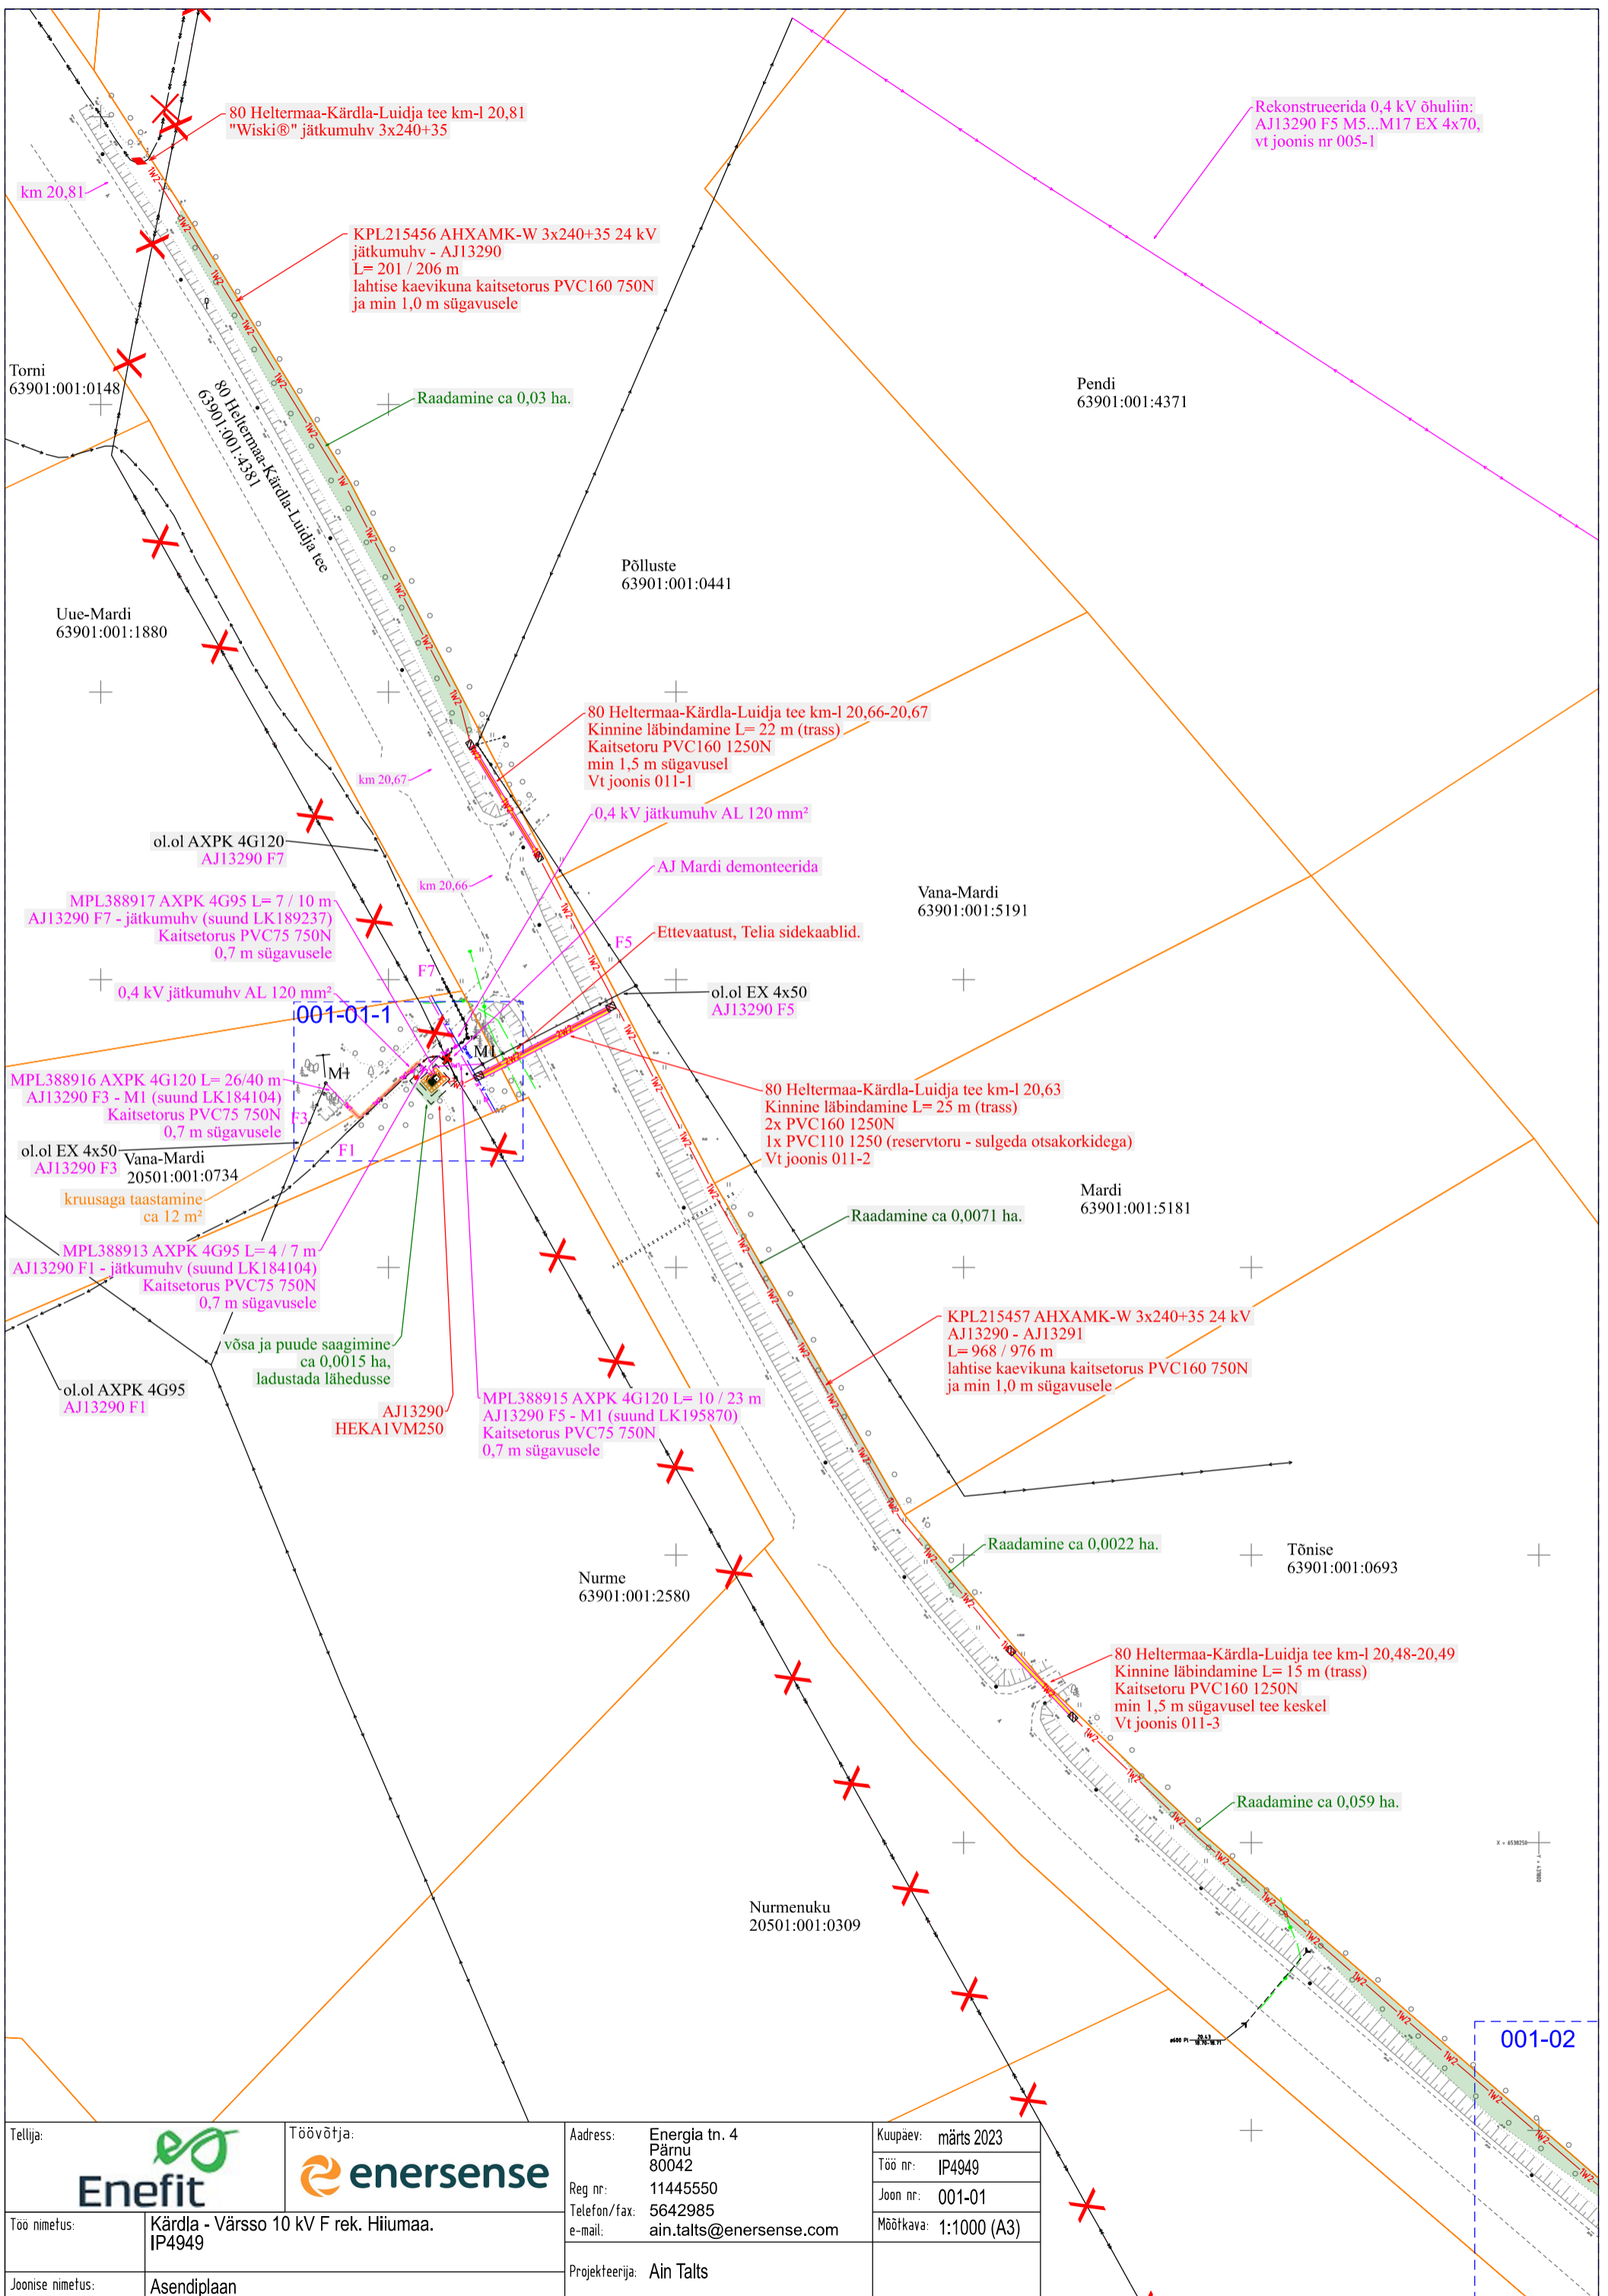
80 Heltermaa-Kärdla-Luidja tee km-l 20,81
"Wiski®" jätkumuhv 3x240+35

km 20,81

KPL215456 AHXAMK-W 3x240+35 24 kV
jätkumuhv - AJ13290
L= 201 / 206 m
lahtise kaevikuna kaitsetorus PVC160 750N
ja min 1,0 m sügavusele

Rekonstrueerida 0,4 kV õhuliin:
AJ13290 F5 M5...M17 EX 4x70,
vt joonis nr 005-1

Torni
63901:001:0148

80 Heltermaa-Kärdla-Luidja tee
63901:001:4381

Raadamine ca 0,03 ha.

Pendi
63901:001:4371

Põlluste
63901:001:0441

Uue-Mardi
63901:001:1880

80 Heltermaa-Kärdla-Luidja tee km-l 20,66-20,67
Kinnine läbindamine L= 22 m (trass)
Kaitsetoru PVC160 1250N
min 1,5 m sügavusel
Vt joonis 011-1

km 20,67

0,4 kV jätkumuhv AL 120 mm²

ol.ol AXPK 4G120
AJ13290 F7

AJ Mardi demonteerida

km 20,66

Vana-Mardi
63901:001:5191

MPL388917 AXPK 4G95 L= 7 / 10 m
AJ13290 F7 - jätkumuhv (suund LK189237)
Kaitsetorus PVC75 750N
0,7 m sügavusele

Ettevaatust, Telia sidekaablid.

F5

F7

0,4 kV jätkumuhv AL 120 mm²

001-01-1

ol.ol EX 4x50
AJ13290 F5

M1

M1

MPL388916 AXPK 4G120 L= 26/40 m
AJ13290 F3 - M1 (suund LK184104)
Kaitsetorus PVC75 750N
0,7 m sügavusele

F3

80 Heltermaa-Kärdla-Luidja tee km-l 20,63
Kinnine läbindamine L= 25 m (trass)
2x PVC160 1250N
1x PVC110 1250 (reservtoru - sulgeda otsakorkidega)
Vt joonis 011-2

ol.ol EX 4x50
AJ13290 F3

Vana-Mardi
20501:001:0734

F1

kruusaga taastamine
ca 12 m²

Mardi
63901:001:5181

Raadamine ca 0,0071 ha.

MPL388913 AXPK 4G95 L= 4 / 7 m
AJ13290 F1 - jätkumuhv (suund LK184104)
Kaitsetorus PVC75 750N
0,7 m sügavusele

KPL215457 AHXAMK-W 3x240+35 24 kV
AJ13290 - AJ13291
L= 968 / 976 m
lahtise kaevikuna kaitsetorus PVC160 750N
ja min 1,0 m sügavusele

võsa ja puude saagimine
ca 0,0015 ha,
ladustada lähedusse

ol.ol AXPK 4G95
AJ13290 F1

AJ13290
HEKA1VM250

MPL388915 AXPK 4G120 L= 10 / 23 m
AJ13290 F5 - M1 (suund LK195870)
Kaitsetorus PVC75 750N
0,7 m sügavusele

Raadamine ca 0,0022 ha.

Tõnise
63901:001:0693

Nurme
63901:001:2580

80 Heltermaa-Kärdla-Luidja tee km-l 20,48-20,49
Kinnine läbindamine L= 15 m (trass)
Kaitsetoru PVC160 1250N
min 1,5 m sügavusel tee keskel
Vt joonis 011-3

Raadamine ca 0,059 ha.

Nurmenuku
20501:001:0309

001-02

| Tellija: Enefit | Töövõtja: enersense | Aadress: | Energia tn. 4 Pärnu 80042 | Kuupäev: | märts 2023 |
|---|---|---|---|---|---|
| | | Reg nr: | 11445550 | Töö nr: | IP4949 |
| | | Telefon/fax: | 5642985 | Joon nr: | 001-01 |
| Töö nimetus: | Kärdla - Värsso 10 kV F rek. Hiiumaa. IP4949 | e-mail: | ain.talts@enersense.com | Mõõtkava: | 1:1000 (A3) |
| Joonise nimetus: | Asendiplaan | Projekteerija: | Ain Talts | | |